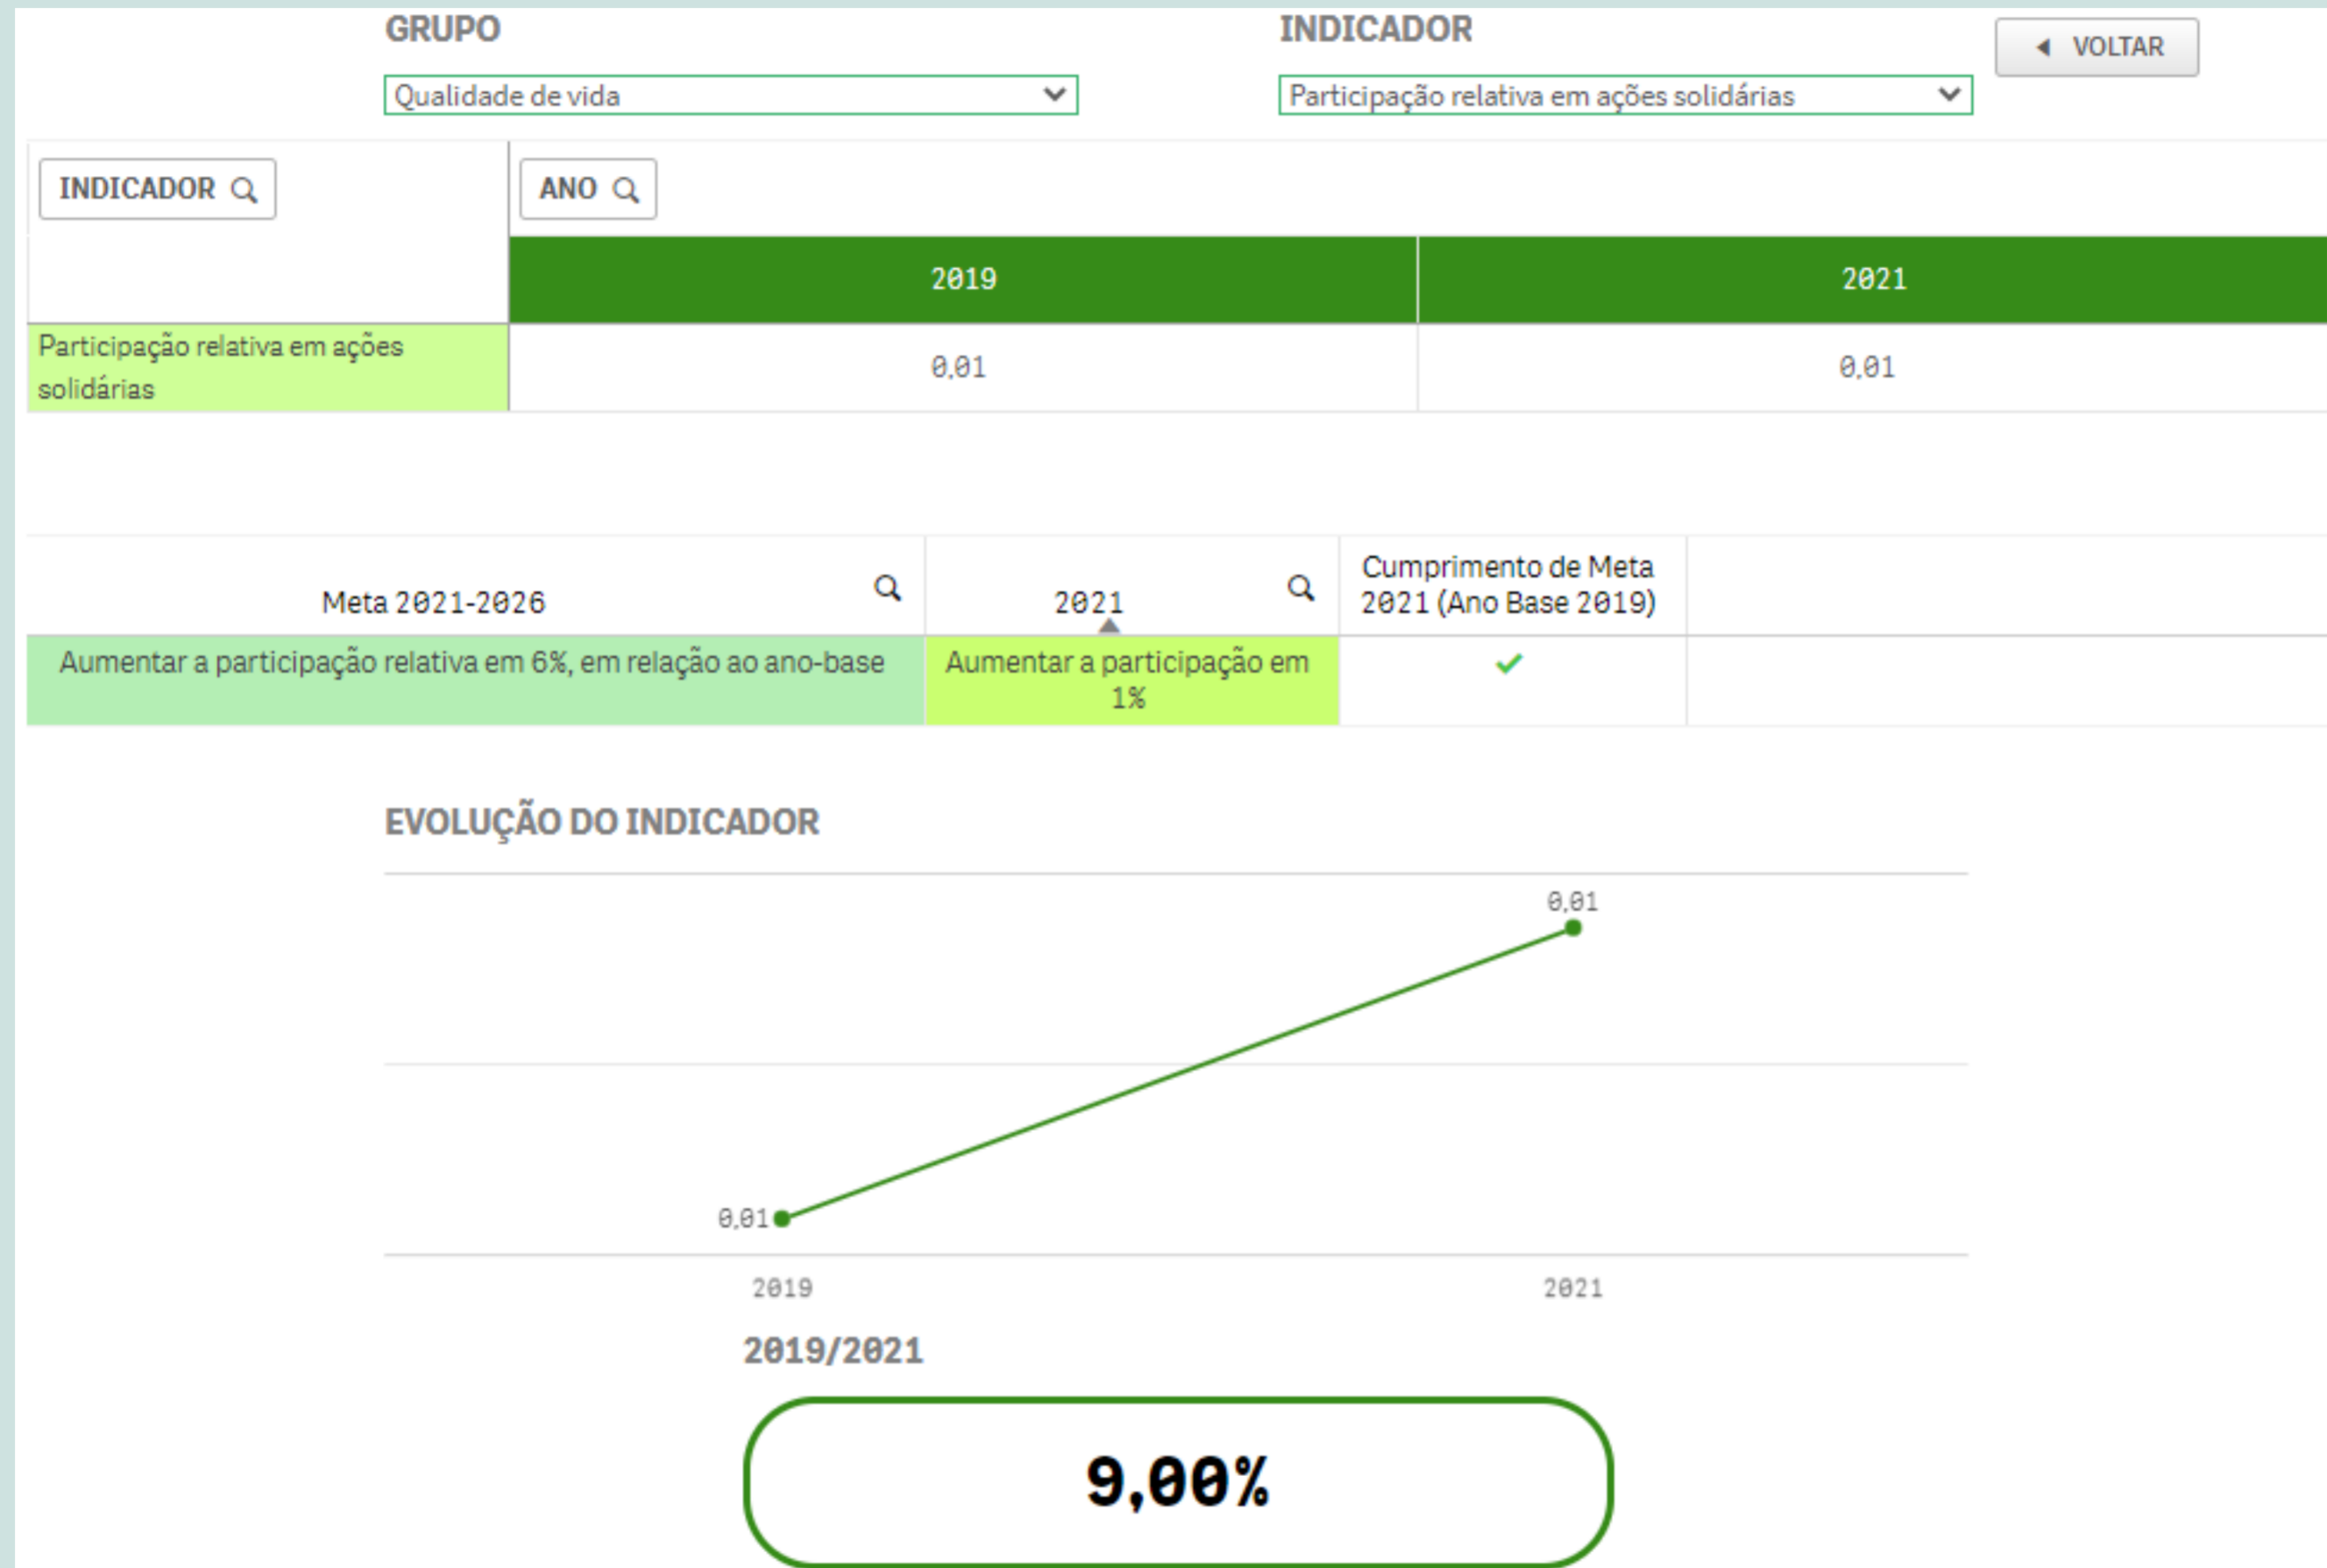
GRUPO

Qualidade de vida

INDICADOR

Participação relativa em ações solidárias

VOLTAR

INDICADOR

ANO

| | 2019 | 2021 |
|---|---|---|
| Participação relativa em ações solidárias | 0,01 | 0,01 |

| Meta 2021-2026 | 2021 | Cumprimento de Meta 2021 (Ano Base 2019) |
|---|---|---|
| Aumentar a participação relativa em 6%, em relação ao ano-base | Aumentar a participação em 1% | ✓ |

EVOLUÇÃO DO INDICADOR

0,01

0,01

2019

2021

2019/2021

9,00%